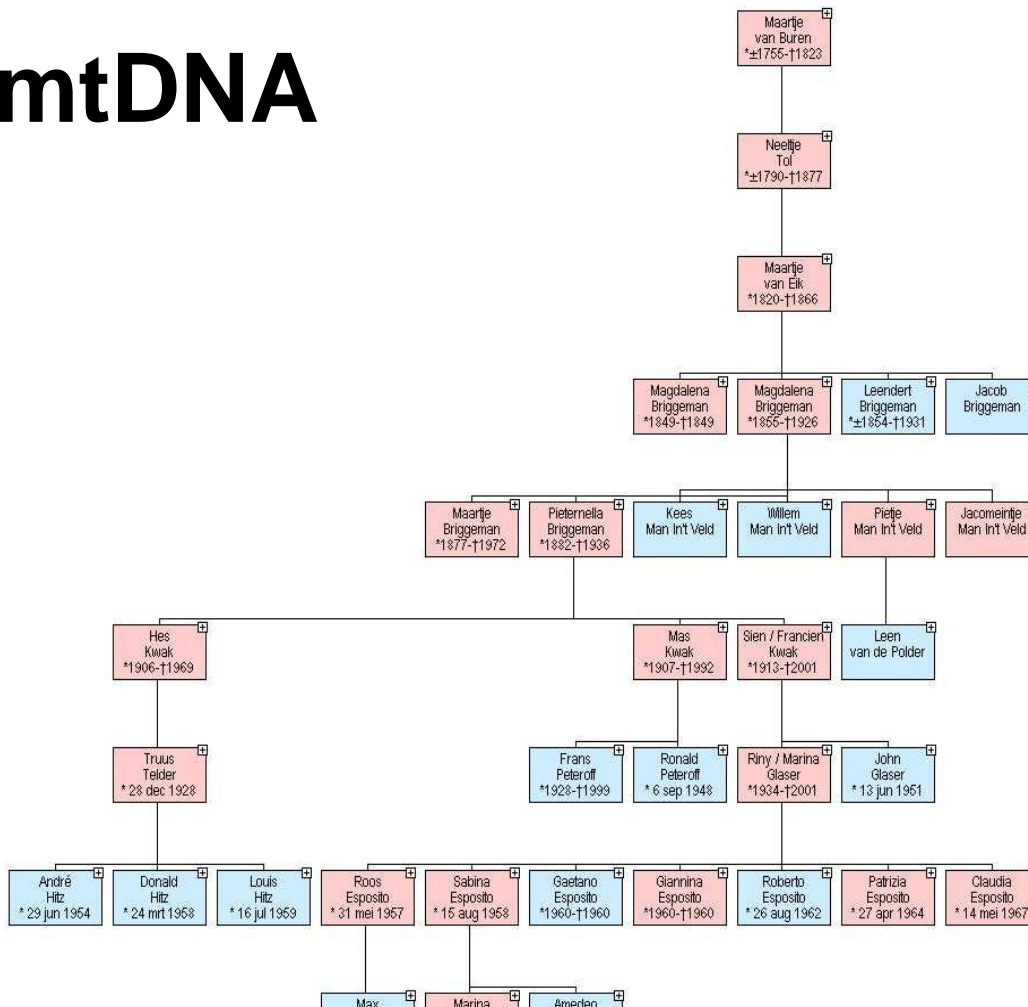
mtDNA

Maartje van Buren *±1755-†1823

Neeltje Tol *±1790-†1877

Maartje van Eik *1820-†1866

Magdalena Briggeman *1849-†1849

Magdalena Briggeman *1855-†1926

Leendert Briggeman *±1854-†1931

Jacob Briggeman

Maartje Briggeman *1877-†1972

Pieternella Briggeman *1882-†1936

Kees Man In't Veld

Willem Man In't Veld

Pietje Man In't Veld

Jacomeintje Man In't Veld

Hes Kwak *1906-†1969

Mas Kwak *1907-†1992

Sien / Francien Kwak *1913-†2001

Leen van de Polder

Truus Telder * 28 dec 1928

Frans Peteroff *1928-†1999

Ronald Peteroff * 6 sep 1948

Riny / Marina Glaser *1934-†2001

John Glaser * 13 jun 1951

André Hitz * 29 jun 1954

Donald Hitz * 24 mrt 1958

Louis Hitz * 16 jul 1959

Roos Esposito * 31 mei 1957

Sabina Esposito * 15 aug 1958

Gaetano Esposito *1960-†1960

Giannina Esposito *1960-†1960

Roberto Esposito * 26 aug 1962

Patrizia Esposito * 27 apr 1964

Claudia Esposito * 14 mei 1967

Max

Marina

Amedeo